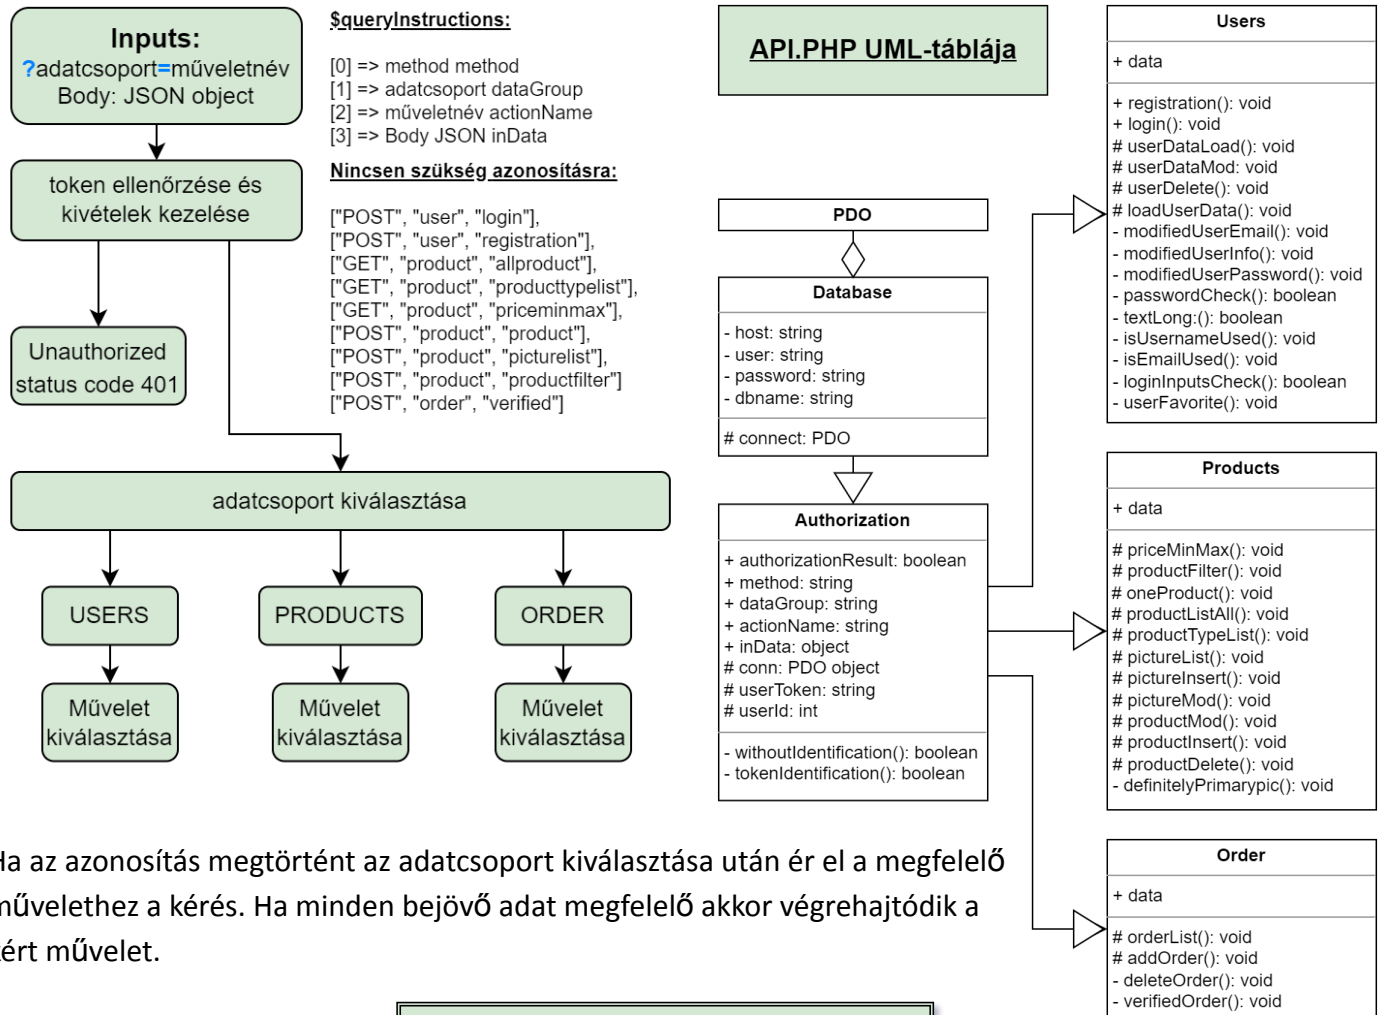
Inputs:
?adatcsoport=műveletnév
Body: JSON object

token ellenőrzése és kivételek kezelése

Unauthorized status code 401

$queryInstructions:

[0] => method method
[1] => adatcsoport dataGroup
[2] => műveletnév actionName
[3] => Body JSON inData

Nincsen szükség azonosításra:

["POST", "user", "login"],
["POST", "user", "registration"],
["GET", "product", "allproduct"],
["GET", "product", "producttypelist"],
["GET", "product", "priceminmax"],
["POST", "product", "product"],
["POST", "product", "picturelist"],
["POST", "product", "productfilter"]
["POST", "order", "verified"]

adatcsoport kiválasztása

USERS

PRODUCTS

ORDER

Művelet kiválasztása

Művelet kiválasztása

Művelet kiválasztása

API.PHP UML-táblája

PDO

Database

- host: string
- user: string
- password: string
- dbname: string

# connect: PDO

Authorization

+ authorizationResult: boolean
+ method: string
+ dataGroup: string
+ actionName: string
+ inData: object
# conn: PDO object
# userToken: string
# userId: int

- withoutIdentification(): boolean
- tokenIdentification(): boolean

Users

+ data

+ registration(): void
+ login(): void
# userDataLoad(): void
# userDataMod: void
# userDelete(): void
# loadUserData(): void
- modifiedUserEmail(): void
- modifiedUserInfo(): void
- modifiedUserPassword(): void
- passwordCheck(): boolean
- textLong:(): boolean
- isUsernameUsed(): void
- isEmailUsed(): void
- loginInputsCheck(): boolean
- userFavorite(): void

Products

+ data

# priceMinMax(): void
# productFilter(): void
# oneProduct(): void
# productListAll(): void
# productTypeList(): void
# pictureList(): void
# pictureInsert(): void
# pictureMod(): void
# productMod(): void
# productInsert(): void
# productDelete(): void
- definitelyPrimarypic(): void

Order

+ data

# orderList(): void
# addOrder(): void
- deleteOrder(): void
- verifiedOrder(): void

Ha az azonosítás megtörtént az adatcsoport kiválasztása után ér el a megfelelő művelethez a kérés. Ha minden bejövő adat megfelelő akkor végrehajtódik a kért művelet.